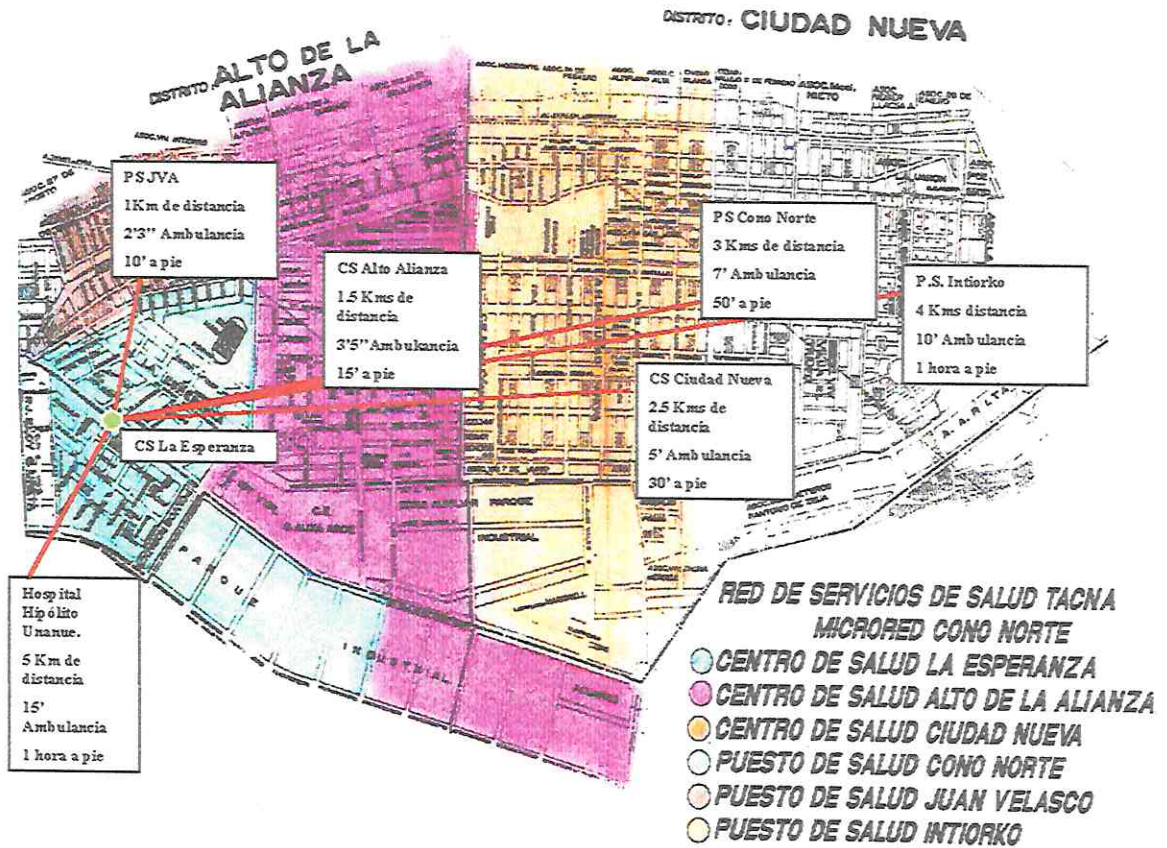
DISTRITO: CIUDAD NUEVA

DISTRITO ALTO DE LA ALIANZA

P S JVA
1Km de distancia
2'3'' Ambulancia
10' a pie

CS Alto Alianza
1.5 Kms de distancia
3'5''Ambulancia
15' a pie

P S Cono Norte
3 Kms de distancia
7' Ambulancia
50' a pie

P.S. Intiorko
4 Kms distancia
10' Ambulancia
1 hora a pie

CS Ciudad Nueva
2.5 Kms de distancia
5' Ambulancia
30' a pie

CS La Esperanza

Hospital Hipólito Unanue.
5 Km de distancia
15' Ambulancia
1 hora a pie

PARQUE INDUSTRIAL

RED DE SERVICIOS DE SALUD TACNA
MICRORED CONO NORTE
CENTRO DE SALUD LA ESPERANZA
CENTRO DE SALUD ALTO DE LA ALIANZA
CENTRO DE SALUD CIUDAD NUEVA
PUESTO DE SALUD CONO NORTE
PUESTO DE SALUD JUAN VELASCO
PUESTO DE SALUD INTIORKO